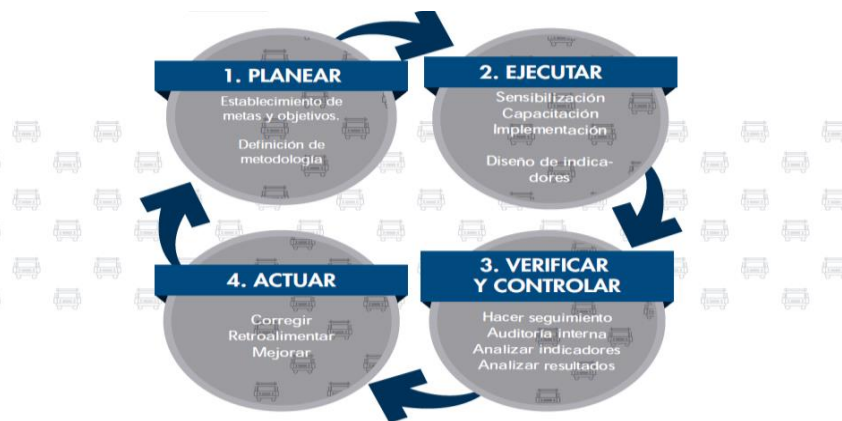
1. PLANEAR

Establecimiento de metas y objetivos.

Definición de metodología

2. EJECUTAR

Sensibilización
Capacitación
Implementación

Diseño de indicadores

3. VERIFICAR Y CONTROLAR

Hacer seguimiento
Auditoría interna
Analizar indicadores
Analizar resultados

4. ACTUAR

Corregir
Retroalimentar
Mejorar